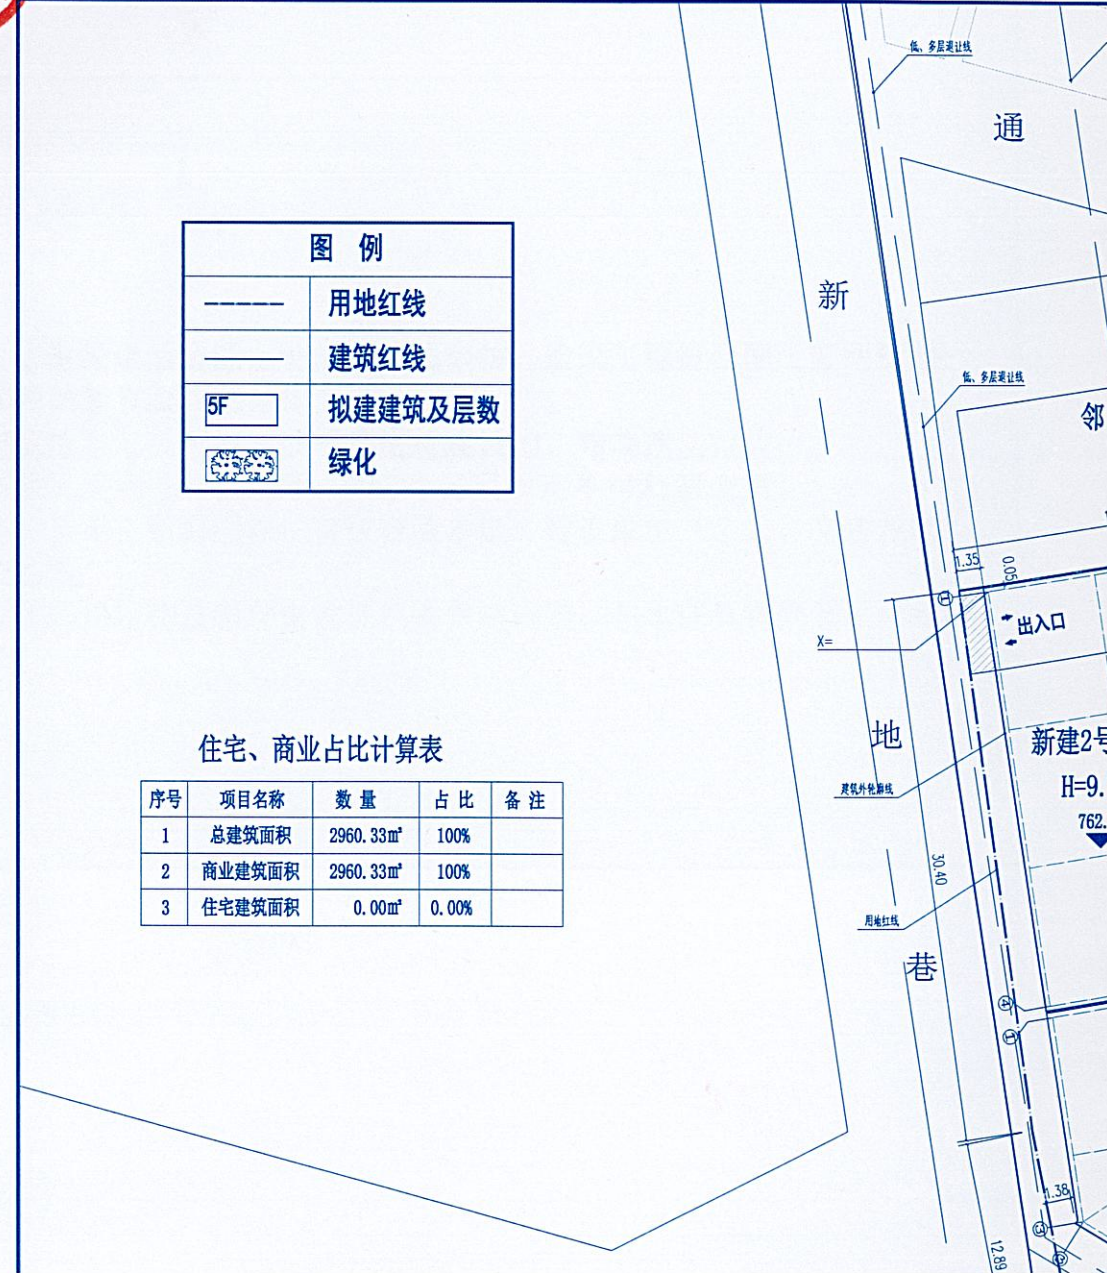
图 例

| | |
|---|---|
| ------ | 用地红线 |
| ——— | 建筑红线 |
| 5F | 拟建建筑及层数 |
| | 绿化 |

住宅、商业占比计算表

| 序号 | 项目名称 | 数 量 | 占 比 | 备 注 |
|---|---|---|---|---|
| 1 | 总建筑面积 | 2960.33㎡ | 100% | |
| 2 | 商业建筑面积 | 2960.33㎡ | 100% | |
| 3 | 住宅建筑面积 | 0.00㎡ | 0.00% | |

低、多层退让线

通

新

低、多层退让线

邻

1.35

0.05

出入口

X=

地

新建2号

H=9.

762.

建筑外轮廓线

30.40

用地红线

巷

1.38

12.89